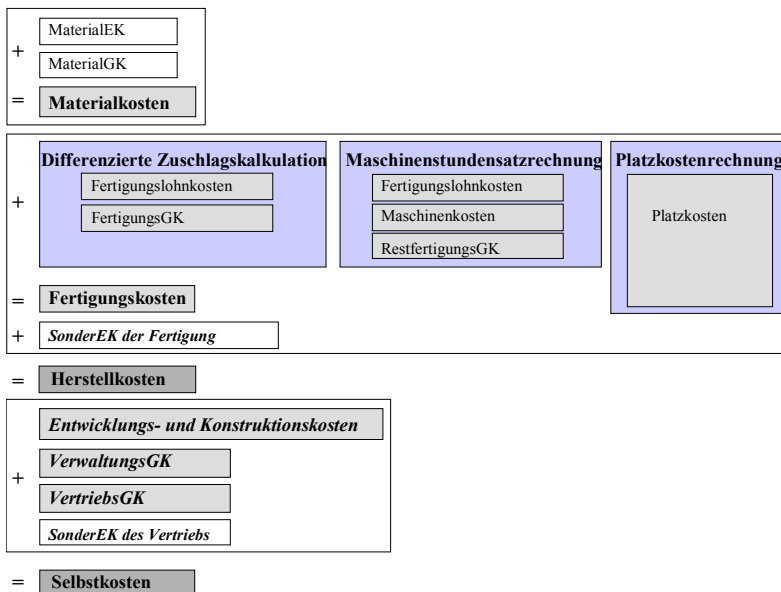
MaterialEK

+ MaterialGK

= Materialkosten

Differenzierte Zuschlagskalkulation

Fertigungslohnkosten

+ FertigungsGK

Maschinenstundensatzrechnung

Fertigungslohnkosten

Maschinenkosten

RestfertigungsGK

Platzkostenrechnung

Platzkosten

= Fertigungskosten

+ SonderEK der Fertigung

= Herstellkosten

Entwicklungs- und Konstruktionskosten

VerwaltungsGK

+ VertriebsGK

SonderEK des Vertriebs

= Selbstkosten